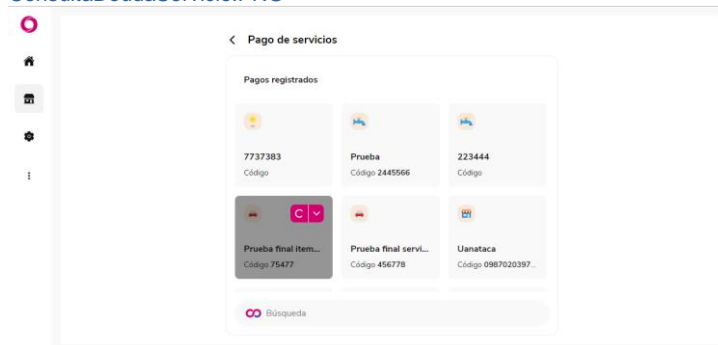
ConsultaDeudaServicio: FTC

Pago de servicios

Pagos registrados

7737383
Código

Prueba
Código 2445566

223444
Código

C

Prueba final item...
Código 75477

Prueba final servi...
Código 456778

Uanataca
Código 0987020397...

Búsqueda